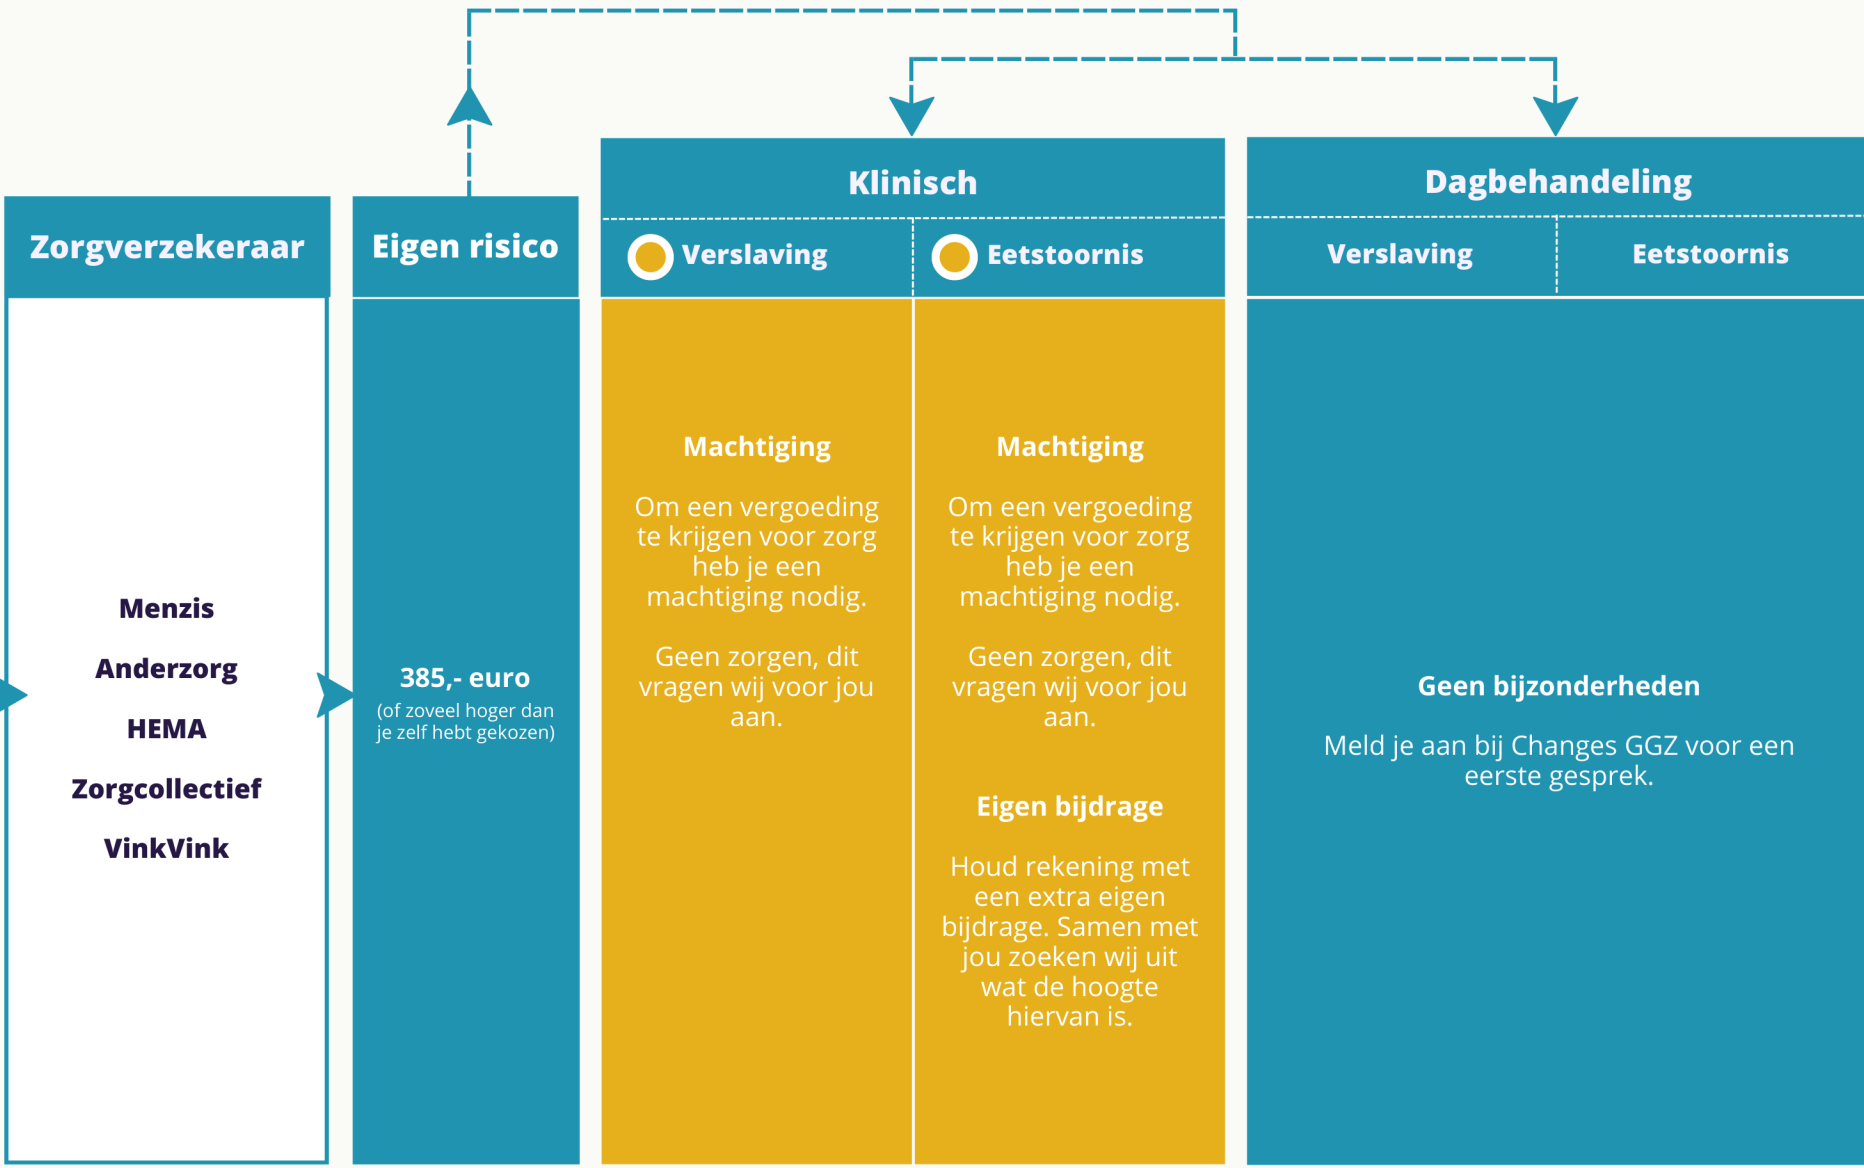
Zorgverzekeraar

Menzis

Anderzorg

HEMA

Zorgcollectief

VinkVink

Eigen risico

385,- euro
(of zoveel hoger dan je zelf hebt gekozen)

Klinisch

Verslaving

Machtiging

Om een vergoeding te krijgen voor zorg heb je een machtiging nodig.

Geen zorgen, dit vragen wij voor jou aan.

Eetstoornis

Machtiging

Om een vergoeding te krijgen voor zorg heb je een machtiging nodig.

Geen zorgen, dit vragen wij voor jou aan.

Eigen bijdrage

Houd rekening met een extra eigen bijdrage. Samen met jou zoeken wij uit wat de hoogte hiervan is.

Dagbehandeling

Verslaving

Eetstoornis

Geen bijzonderheden

Meld je aan bij Changes GGZ voor een eerste gesprek.